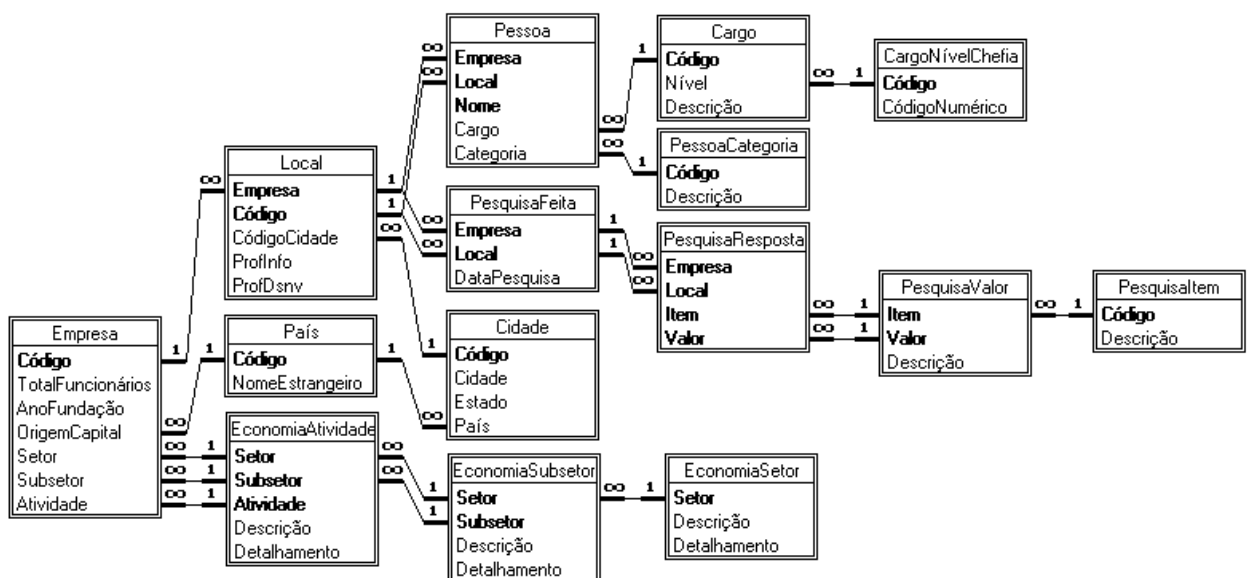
Pessoa
Empresa
Local
Nome
Cargo
Categoria

Cargo
Código
Nível
Descrição

CargoNívelChefia
Código
CódigoNumérico

PessoaCategoria
Código
Descrição

Local
Empresa
Código
CódigoCidade
ProfInfo
ProfDsnv

PesquisaFeita
Empresa
Local
DataPesquisa

PesquisaResposta
Empresa
Local
Item
Valor

PesquisaValor
Item
Valor
Descrição

PesquisaItem
Código
Descrição

Empresa
Código
TotalFuncionários
AnoFundação
OrigemCapital
Setor
Subsetor
Atividade

País
Código
NomeEstrangeiro

Cidade
Código
Cidade
Estado
País

EconomiaAtividade
Setor
Subsetor
Atividade
Descrição
Detalhamento

EconomiaSubsetor
Setor
Subsetor
Descrição
Detalhamento

EconomiaSetor
Setor
Descrição
Detalhamento

1 ∞ 1 ∞ 1 ∞ 1 ∞ 1 ∞ 1 ∞ 1 ∞ 1 ∞ 1 ∞ 1 ∞ 1 ∞ 1 ∞ 1 ∞ 1 ∞ 1 ∞ 1 ∞ 1 ∞ 1 ∞